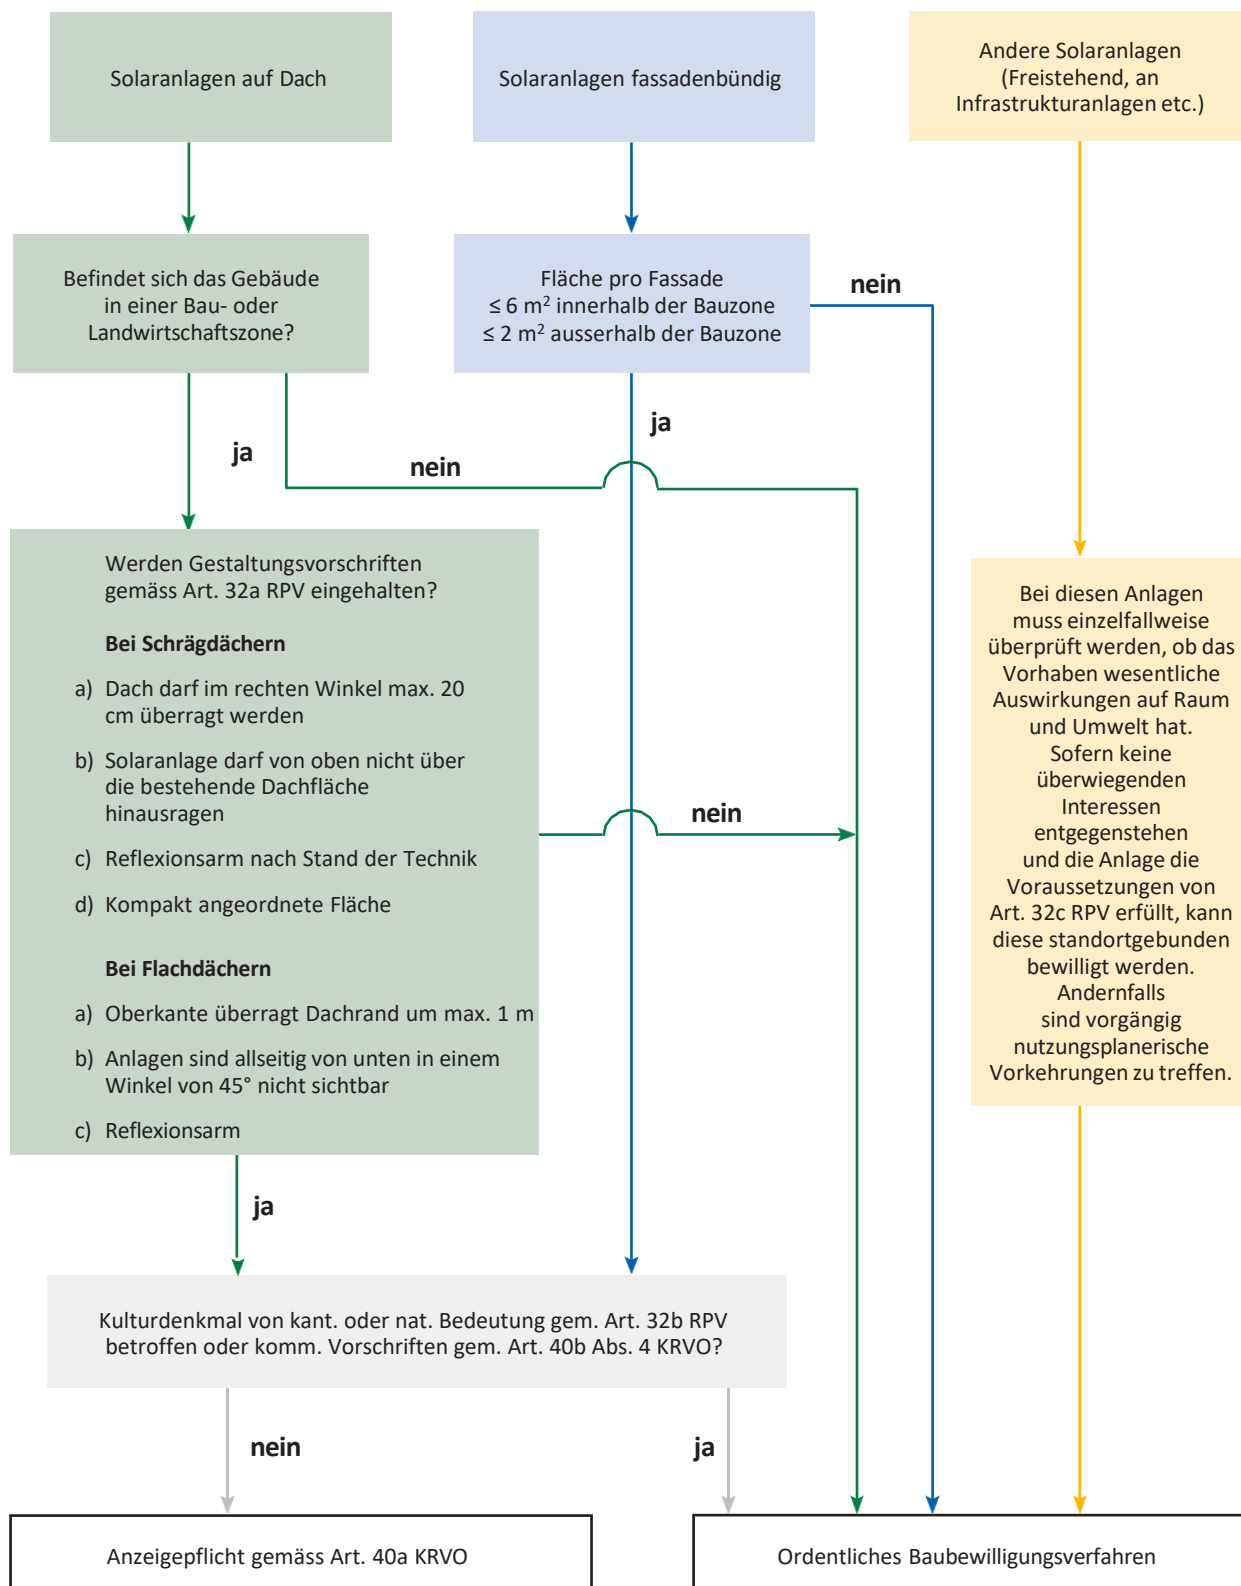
Solaranlagen auf Dach

Solaranlagen fassadenbündig

Andere Solaranlagen (Freistehend, an Infrastrukturanlagen etc.)

Befindet sich das Gebäude in einer Bau- oder Landwirtschaftszone?

Fläche pro Fassade
$\leq 6$ m$^2$ innerhalb der Bauzone
$\leq 2$ m$^2$ ausserhalb der Bauzone

nein

ja

ja

nein

Werden Gestaltungsvorschriften gemäss Art. 32a RPV eingehalten?

**Bei Schrägdächern**

a) Dach darf im rechten Winkel max. 20 cm überragt werden

b) Solaranlage darf von oben nicht über die bestehende Dachfläche hinausragen

c) Reflexionsarm nach Stand der Technik

d) Kompakt angeordnete Fläche

**Bei Flachdächern**

a) Oberkante überragt Dachrand um max. 1 m

b) Anlagen sind allseitig von unten in einem Winkel von 45° nicht sichtbar

c) Reflexionsarm

nein

Bei diesen Anlagen muss einzelfallweise überprüft werden, ob das Vorhaben wesentliche Auswirkungen auf Raum und Umwelt hat. Sofern keine überwiegenden Interessen entgegenstehen und die Anlage die Voraussetzungen von Art. 32c RPV erfüllt, kann diese standortgebunden bewilligt werden. Andernfalls sind vorgängig nutzungsplanerische Vorkehrungen zu treffen.

ja

Kulturdenkmal von kant. oder nat. Bedeutung gem. Art. 32b RPV betroffen oder komm. Vorschriften gem. Art. 40b Abs. 4 KRVO?

nein

ja

Anzeigepflicht gemäss Art. 40a KRVO

Ordentliches Baubewilligungsverfahren